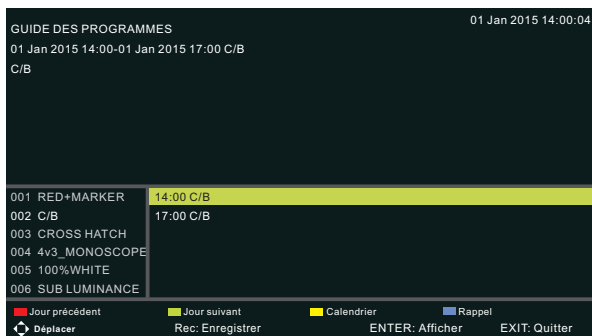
GUIDE DES PROGRAMMES

01 Jan 2015 14:00:04

01 Jan 2015 14:00-01 Jan 2015 17:00 C/B

C/B

001 RED+MARKER
002 C/B
003 CROSS HATCH
004 4v3_MONOSCOPE
005 100%WHITE
006 SUB LUMINANCE

14:00 C/B
17:00 C/B

Jour précédent
Jour suivant
Calendrier
Rappel

Déplacer
Rec: Enregistrer
ENTER: Afficher
EXIT: Quitter